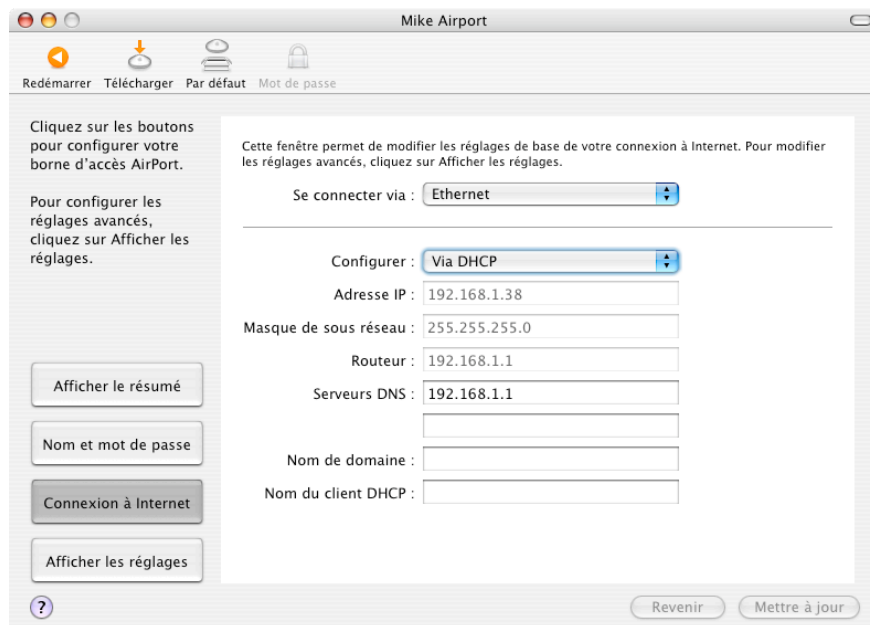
Mike Airport

Redémarrer Télécharger Par défaut Mot de passe

Cliquez sur les boutons pour configurer votre borne d'accès AirPort.

Pour configurer les réglages avancés, cliquez sur Afficher les réglages.

Afficher le résumé

Nom et mot de passe

Connexion à Internet

Afficher les réglages

Cette fenêtre permet de modifier les réglages de base de votre connexion à Internet. Pour modifier les réglages avancés, cliquez sur Afficher les réglages.

Se connecter via : Ethernet

Configurer : Via DHCP

Adresse IP : 192.168.1.38

Masque de sous réseau : 255.255.255.0

Routeur : 192.168.1.1

Serveurs DNS : 192.168.1.1

Nom de domaine :

Nom du client DHCP :

?

Revenir Mettre à jour